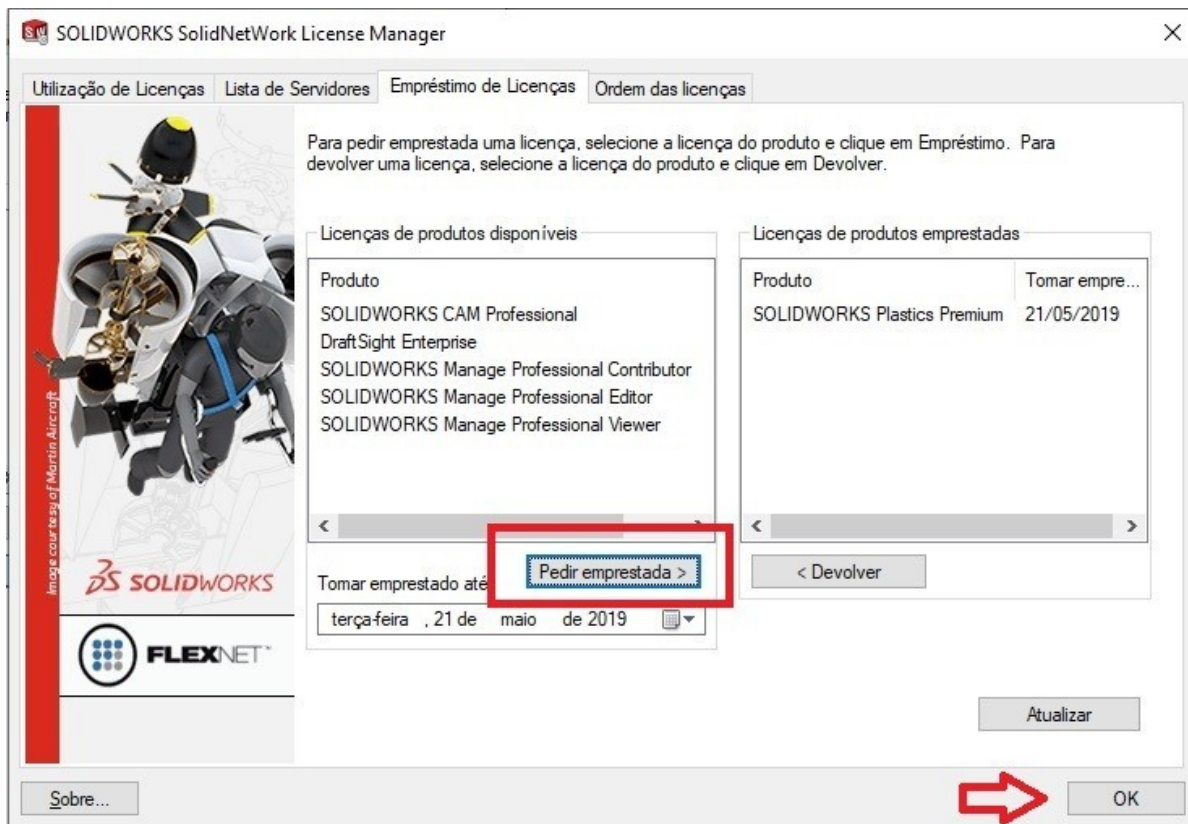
SOLIDWORKS SolidNetWork License Manager

Utilização de Licenças | Lista de Servidores | Empréstimo de Licenças | Ordem das licenças

Image courtesy of Martin Aircraft

SOLIDWORKS

FLEXNET

Para pedir emprestada uma licença, selecione a licença do produto e clique em Empréstimo. Para devolver uma licença, selecione a licença do produto e clique em Devolver.

Licenças de produtos disponíveis

Produto
SOLIDWORKS CAM Professional
DraftSight Enterprise
SOLIDWORKS Manage Professional Contributor
SOLIDWORKS Manage Professional Editor
SOLIDWORKS Manage Professional Viewer

Licenças de produtos emprestadas

| Produto | Tomar empre... |
|---|---|
| SOLIDWORKS Plastics Premium | 21/05/2019 |

Tomar emprestado até
Pedir emprestada >
< Devolver

terça-feira , 21 de maio de 2019

Atualizar

Sobre...

OK